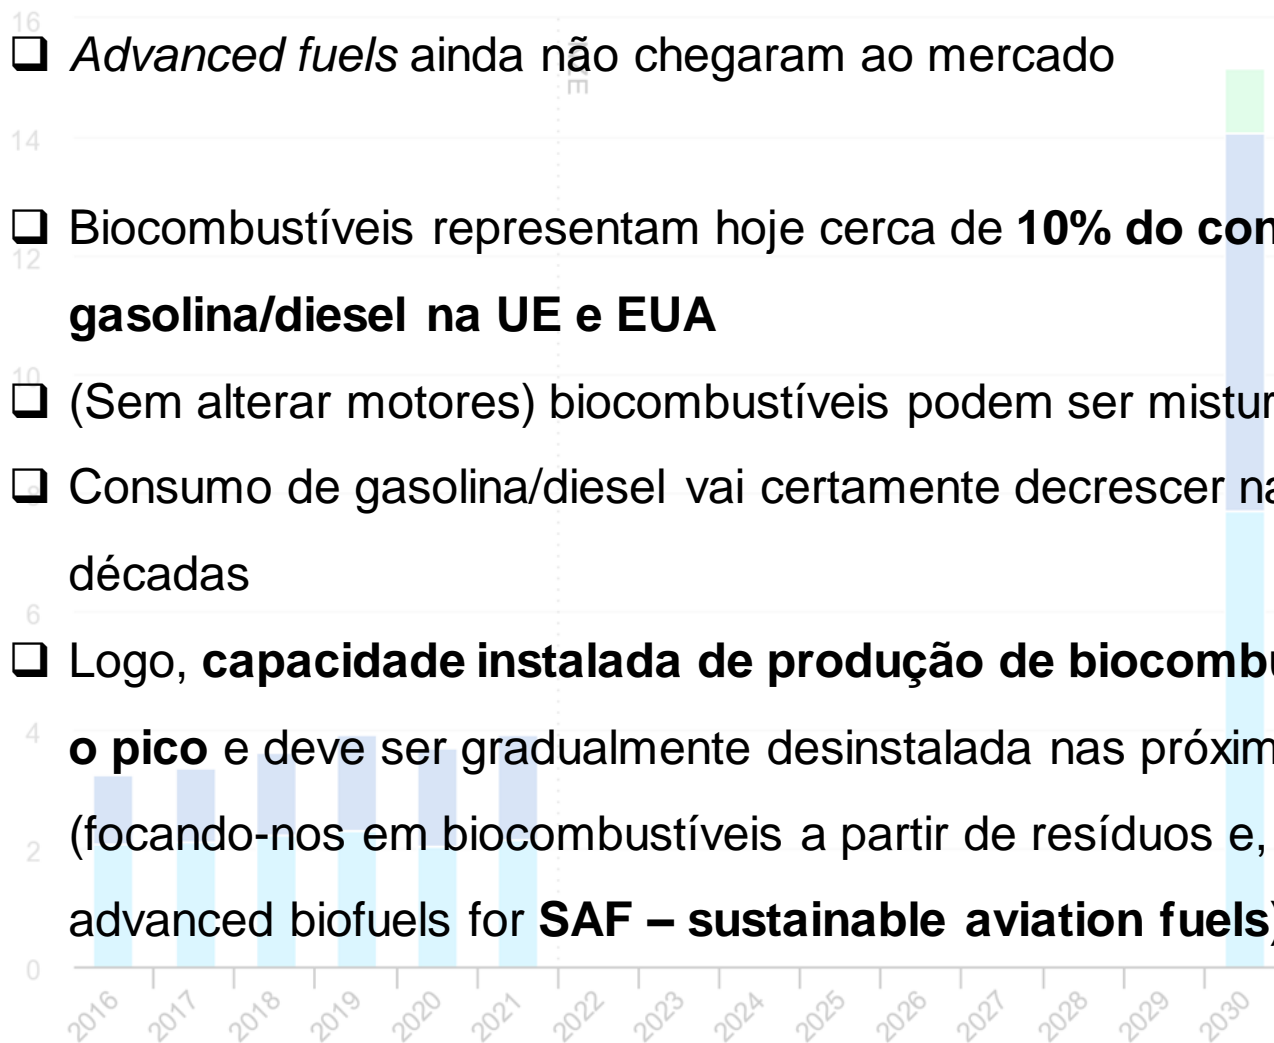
❑ *Advanced fuels* ainda não chegaram ao mercado

❑ Biocombustíveis representam hoje cerca de **10% do con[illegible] gasolina/diesel na UE e EUA**

❑ (Sem alterar motores) biocombustíveis podem ser mistur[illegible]

❑ Consumo de gasolina/diesel vai certamente decrescer na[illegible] décadas

❑ Logo, **capacidade instalada de produção de biocomb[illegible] o pico** e deve ser gradualmente desinstalada nas próxim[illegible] (focando-nos em biocombustíveis a partir de resíduos e, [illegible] advanced biofuels for **SAF – sustainable aviation fuels**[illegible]

16
14
12
10
6
4
2
0

2016 2017 2018 2019 2020 2021 2022 2023 2024 2025 2026 2027 2028 2029 2030